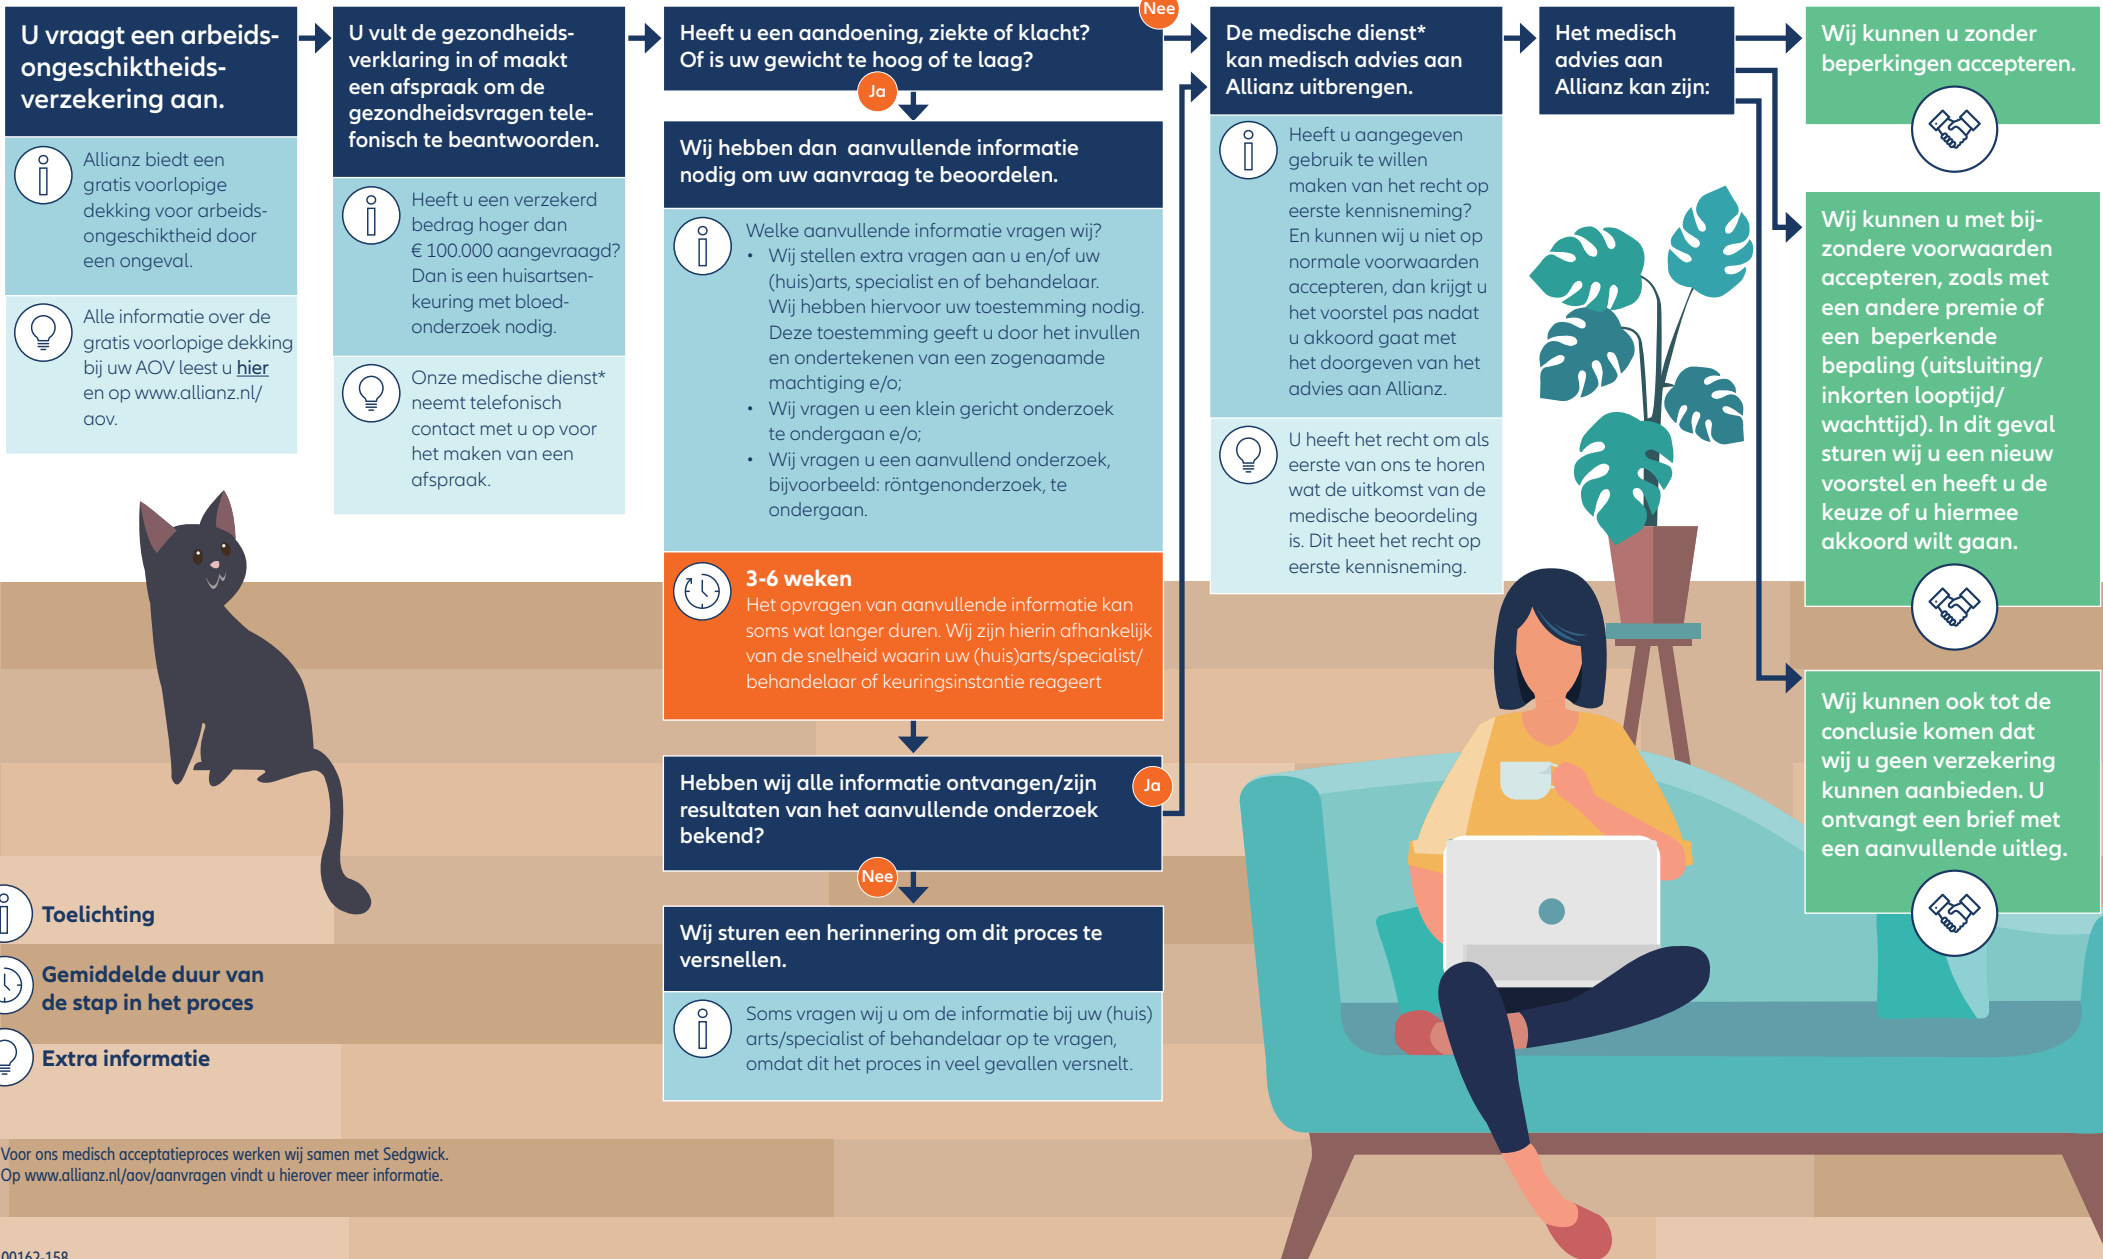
U vraagt een arbeidsongeschiktheidsverzekering aan.

Allianz biedt een gratis voorlopige dekking voor arbeidsongeschiktheid door een ongeval.

Alle informatie over de gratis voorlopige dekking bij uw AOV leest u hier en op www.allianz.nl/aov.

U vult de gezondheidsverklaring in of maakt een afspraak om de gezondheidsvragen telefonisch te beantwoorden.

Heeft u een verzekerd bedrag hoger dan € 100.000 aangevraagd? Dan is een huisartsenkeuring met bloedonderzoek nodig.

Onze medische dienst* neemt telefonisch contact met u op voor het maken van een afspraak.

Heeft u een aandoening, ziekte of klacht? Of is uw gewicht te hoog of te laag?

Nee

Ja

Wij hebben dan aanvullende informatie nodig om uw aanvraag te beoordelen.

Welke aanvullende informatie vragen wij?
• Wij stellen extra vragen aan u en/of uw (huis)arts, specialist en of behandelaar. Wij hebben hiervoor uw toestemming nodig. Deze toestemming geeft u door het invullen en ondertekenen van een zogenaamde machtiging e/o;
• Wij vragen u een klein gericht onderzoek te ondergaan e/o;
• Wij vragen u een aanvullend onderzoek, bijvoorbeeld: röntgenonderzoek, te ondergaan.

3-6 weken
Het opvragen van aanvullende informatie kan soms wat langer duren. Wij zijn hierin afhankelijk van de snelheid waarin uw (huis)arts/specialist/behandelaar of keuringsinstantie reageert

Hebben wij alle informatie ontvangen/zijn resultaten van het aanvullende onderzoek bekend?

Ja

Nee

Wij sturen een herinnering om dit proces te versnellen.

Soms vragen wij u om de informatie bij uw (huis) arts/specialist of behandelaar op te vragen, omdat dit het proces in veel gevallen versnelt.

De medische dienst* kan medisch advies aan Allianz uitbrengen.

Heeft u aangegeven gebruik te willen maken van het recht op eerste kennisneming? En kunnen wij u niet op normale voorwaarden accepteren, dan krijgt u het voorstel pas nadat u akkoord gaat met het doorgeven van het advies aan Allianz.

U heeft het recht om als eerste van ons te horen wat de uitkomst van de medische beoordeling is. Dit heet het recht op eerste kennisneming.

Het medisch advies aan Allianz kan zijn:

Wij kunnen u zonder beperkingen accepteren.

Wij kunnen u met bijzondere voorwaarden accepteren, zoals met een andere premie of een beperkende bepaling (uitsluiting/inkorten looptijd/wachttijd). In dit geval sturen wij u een nieuw voorstel en heeft u de keuze of u hiermee akkoord wilt gaan.

Wij kunnen ook tot de conclusie komen dat wij u geen verzekering kunnen aanbieden. U ontvangt een brief met een aanvullende uitleg.

Toelichting

Gemiddelde duur van de stap in het proces

Extra informatie

Voor ons medisch acceptatieproces werken wij samen met Sedgwick.
Op www.allianz.nl/aov/aanvragen vindt u hierover meer informatie.

00162-158